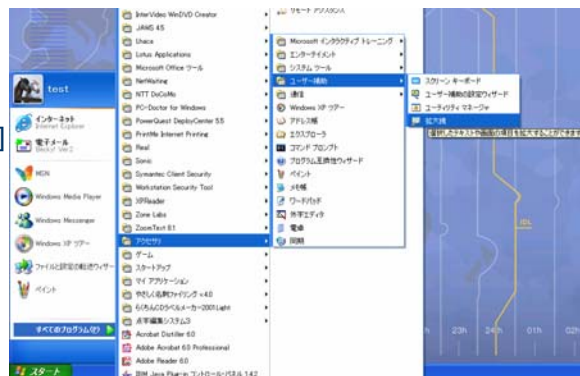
test

インターネット
Internet Explorer

電子メール
Becky! Ver.2

MSN

Windows Media Player

Windows Messenger

Windows XP ツアー

ファイルと設定の転送ウィザード

ペイント

すべてのプログラム(P)

スタート

InterVideo WinDVD Creator
JAWS 4.5
Unace
Lotus Applications
Microsoft Office ツール
NetWaiting
NTT DoCoMo
PC-Doctor for Windows
PowerQuest DeployCenter 5.5
PrintMe Internet Printing
Real
Sonic
Symantec Client Security
Workstation Security Tool
XPReader
Zone Labs
ZoomText 8.1
アクセサリ
ゲーム
スタートアップ
マイ アプリケーション
やさしく名刺ファイリング v4.0
らくらくCDラベルメーカー2001Light
点字編集システム3
Acrobat Distiller 6.0
Adobe Acrobat 6.0 Professional
Adobe Reader 6.0
IBM Java Plug-in コントロールパネル 1.4.2

リモート アシスタンス

Microsoft インタラクティブ トレーニング
エンターテイメント
システム ツール
ユーザー補助
通信
Windows XP ツアー
アドレス帳
エクスプローラ
コマンド プロンプト
プログラム互換性ウィザード
ペイント
メモ帳
ワードパッド
外字エディタ
電卓
同期

スクリーン キーボード
ユーザー補助の設定ウィザード
ユーティリティ マネージャ
拡大鏡

選択したテキストや画面の項目を拡大することができます

IDL
23h
24h
01h
02h